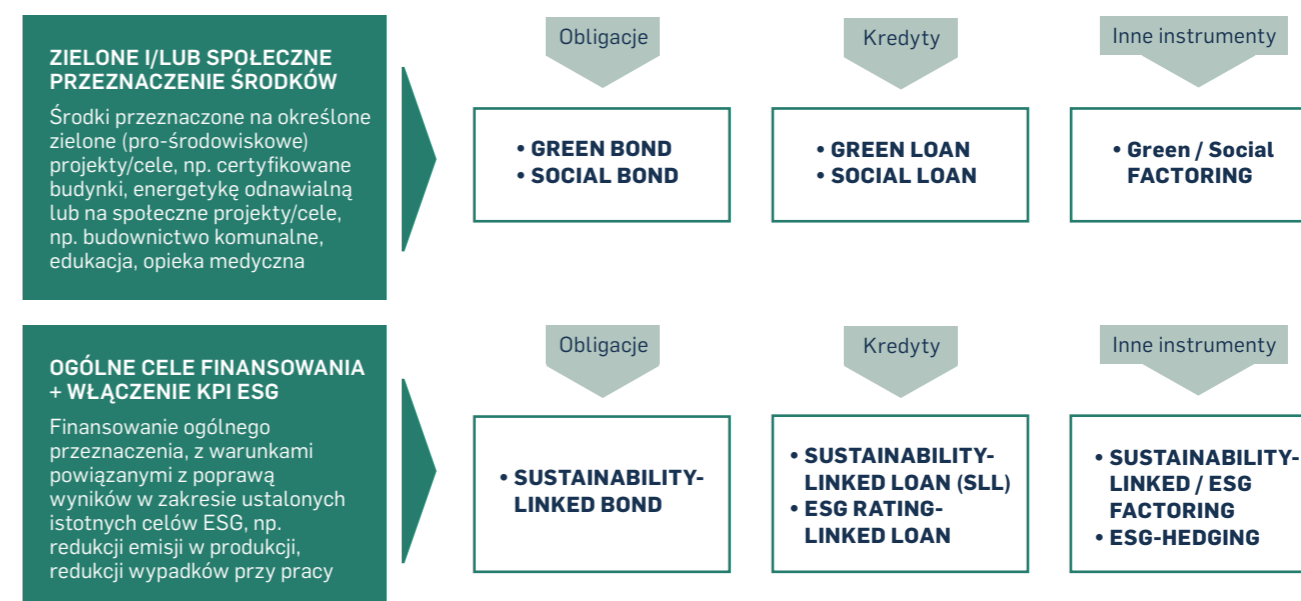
ZIELONE I/LUB SPOŁECZNE PRZEZNACZENIE ŚRODKÓW

Środki przeznaczone na określone zielone (pro-środowiskowe) projekty/cele, np. certyfikowane budynki, energetykę odnawialną lub na społeczne projekty/cele, np. budownictwo komunalne, edukacja, opieka medyczna

Obligacje

• GREEN BOND
• SOCIAL BOND

Kredyty

• GREEN LOAN
• SOCIAL LOAN

Inne instrumenty

• Green / Social FACTORING

OGÓLNE CELE FINANSOWANIA + WŁĄCZENIE KPI ESG

Finansowanie ogólnego przeznaczenia, z warunkami powiązanymi z poprawą wyników w zakresie ustalonych istotnych celów ESG, np. redukcji emisji w produkcji, redukcji wypadków przy pracy

Obligacje

• SUSTAINABILITY-LINKED BOND

Kredyty

• SUSTAINABILITY-LINKED LOAN (SLL)
• ESG RATING-LINKED LOAN

Inne instrumenty

• SUSTAINABILITY-LINKED / ESG FACTORING
• ESG-HEDGING